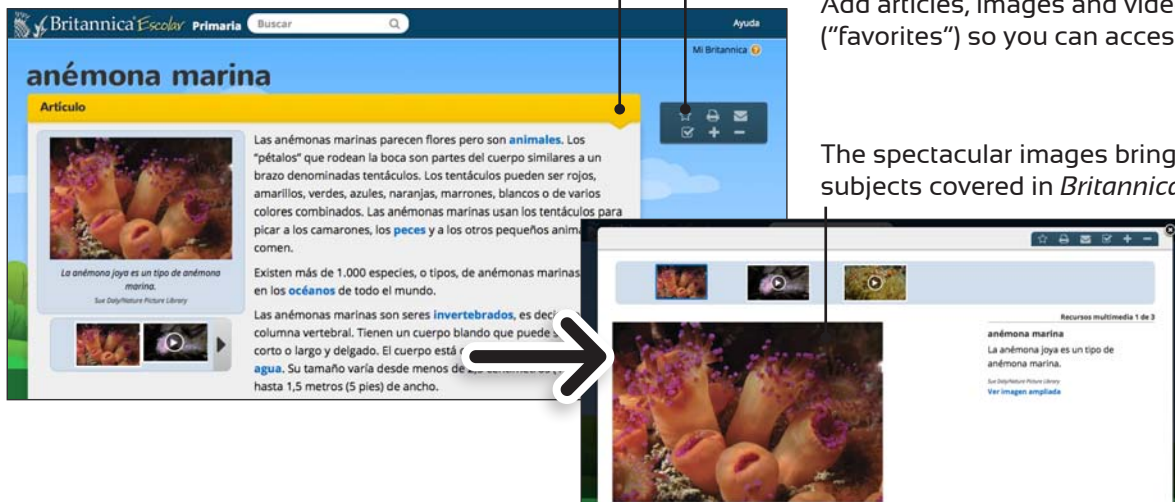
Britannica Escolar Primaria Buscar

Ayuda

Mi Britannica

anémona marina

Artículo

Las anémonas marinas parecen flores pero son animales. Los "pétalos" que rodean la boca son partes del cuerpo similares a un brazo denominadas tentáculos. Los tentáculos pueden ser rojos, amarillos, verdes, azules, naranjas, marrones, blancos o de varios colores combinados. Las anémonas marinas usan los tentáculos para picar a los camarones, los peces y a los otros pequeños anima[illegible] comen.

Existen más de 1.000 especies, o tipos, de anémonas marinas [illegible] en los océanos de todo el mundo.

Las anémonas marinas son seres invertebrados, es deci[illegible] columna vertebral. Tienen un cuerpo blando que puede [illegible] corto o largo y delgado. El cuerpo está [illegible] agua. Su tamaño varía desde menos de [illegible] hasta 1,5 metros (5 pies) de ancho.

La anémona joya es un tipo de anémona marina.

Sue Daly/Nature Picture Library

Add articles, images and vide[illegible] ("favorites") so you can acces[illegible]

The spectacular images bring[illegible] subjects covered in Britannica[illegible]

Recursos multimedia 1 de 3

anémona marina

La anémona joya es un tipo de anémona marina.

Sue Daly/Nature Picture Library

Ver imagen ampliada